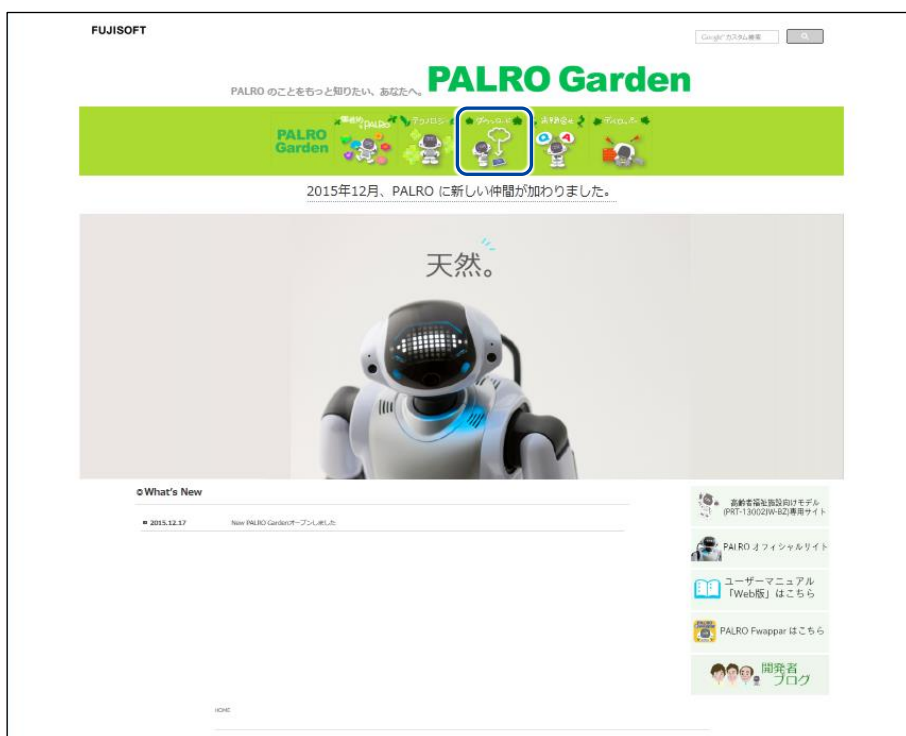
FUJISOFT

Google カスタム検索

PALRO のことをもっと知りたい、あなたへ。 PALRO Garden

PALRO Garden

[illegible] PALRO

テクノロジー

ダウンロード

資料請求

ギャラリー

2015年12月、PALRO に新しい仲間が加わりました。

天然。

What's New

2015.12.17 New PALRO Gardenオープンしました

高齢者福祉施設向けモデル (PRT-13002JW-BZ)専用サイト

PALRO オフィシャルサイト

ユーザーマニュアル 「Web版」はこちら

PALRO Fwappar はこちら

開発者ブログ

HOME